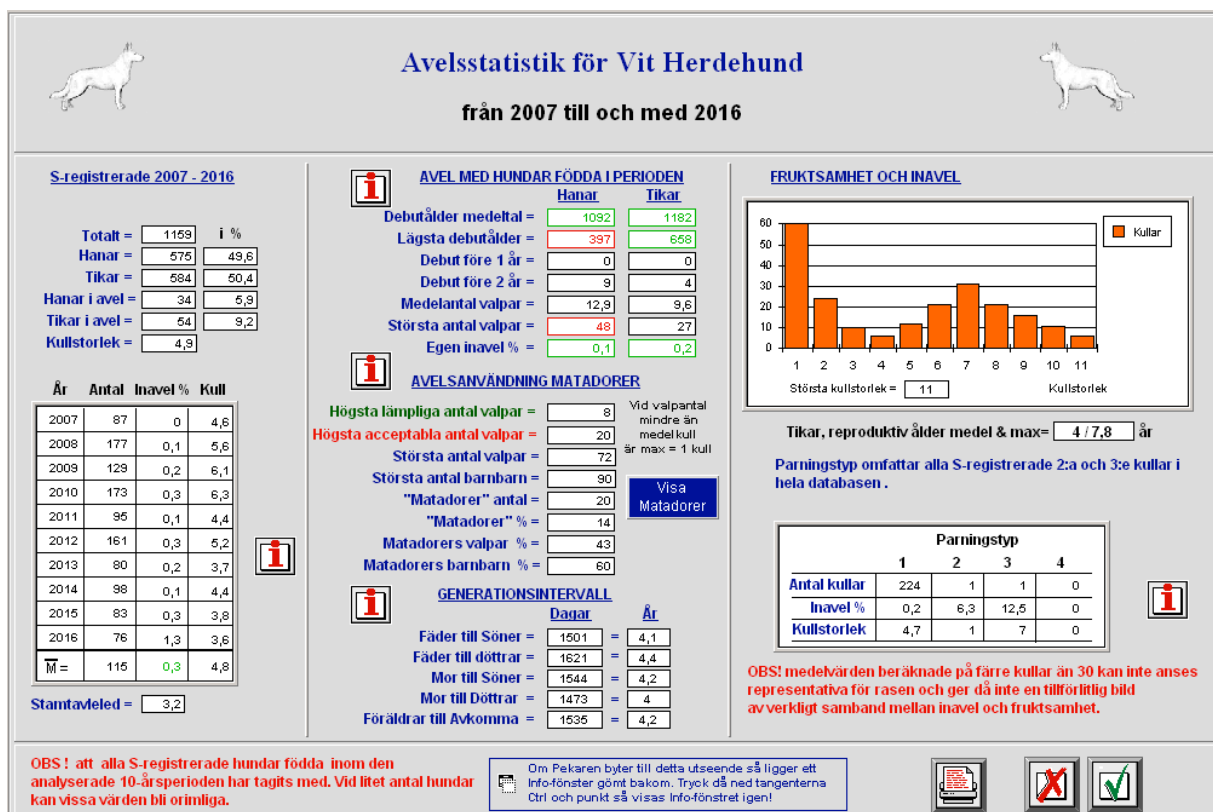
Avelsstatistik för Vit Herdehund

från 2007 till och med 2016

S-registrerade 2007 - 2016

Totalt = 1159 i %
Hanar = 575 49,6
Tikar = 584 50,4
Hanar i avel = 34 5,9
Tikar i avel = 54 9,2
Kullstorlek = 4,9

| År | Antal | Inavel % | Kull |
|---|---|---|---|
| 2007 | 87 | 0 | 4,6 |
| 2008 | 177 | 0,1 | 5,6 |
| 2009 | 129 | 0,2 | 6,1 |
| 2010 | 173 | 0,3 | 6,3 |
| 2011 | 95 | 0,1 | 4,4 |
| 2012 | 161 | 0,3 | 5,2 |
| 2013 | 80 | 0,2 | 3,7 |
| 2014 | 98 | 0,1 | 4,4 |
| 2015 | 83 | 0,3 | 3,8 |
| 2016 | 76 | 1,3 | 3,6 |
| $\overline{M}$ = | 115 | 0,3 | 4,8 |

Stamtavleled = 3,2

i

AVEL MED HUNDAR FÖDDA I PERIODEN
Hanar Tikar
Debutålder medeltal = 1092 1182
Lägsta debutålder = 397 658
Debut före 1 år = 0 0
Debut före 2 år = 9 4
Medelantal valpar = 12,9 9,6
Största antal valpar = 48 27
Egen inavel % = 0,1 0,2

AVELSANVÄNDNING MATADORER
Högsta lämpliga antal valpar = 8
Högsta acceptabla antal valpar = 20
Största antal valpar = 72
Största antal barnbarn = 90
"Matadorer" antal = 20
"Matadorer" % = 14
Matadorers valpar % = 43
Matadorers barnbarn % = 60
Vid valpantal mindre än medelkull är max = 1 kull
Visa Matadorer

GENERATIONSINTERVALL
Dagar År
Fäder till Söner = 1501 = 4,1
Fäder till döttrar = 1621 = 4,4
Mor till Söner = 1544 = 4,2
Mor till Döttrar = 1473 = 4
Föräldrar till Avkomma = 1535 = 4,2

FRUKTSAMHET OCH INAVEL
60 50 40 30 20 10 0
1 2 3 4 5 6 7 8 9 10 11
Kullar
Största kullstorlek = 11
Kullstorlek

Tikar, reproduktiv ålder medel & max= 4 / 7,8 år

Parningstyp omfattar alla S-registrerade 2:a och 3:e kullar i hela databasen .

Parningstyp
| | 1 | 2 | 3 | 4 |
|---|---|---|---|---|
| Antal kullar | 224 | 1 | 1 | 0 |
| Inavel % | 0,2 | 6,3 | 12,5 | 0 |
| Kullstorlek | 4,7 | 1 | 7 | 0 |

OBS! medelvärden beräknade på färre kullar än 30 kan inte anses representativa för rasen och ger då inte en tillförlitlig bild av verkligt samband mellan inavel och fruktsamhet.

OBS ! att alla S-registrerade hundar födda inom den analyserade 10-årsperioden har tagits med. Vid litet antal hundar kan vissa värden bli orimliga.

Om Pekaren byter till detta utseende så ligger ett Info-fönster gömt bakom. Tryck då ned tangenterna Ctrl och punkt så visas Info-fönstret igen!